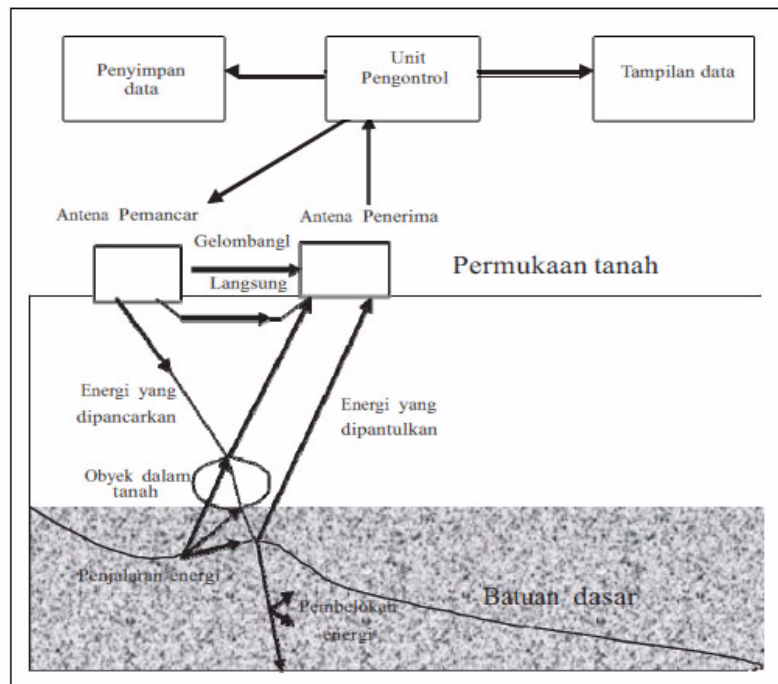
Penyimpan data

Unit Pengontrol

Tampilan data

Antena Pemancar

Antena Penerima

Gelombangl

Langsung

Permukaan tanah

Energi yang dipancarkan

Energi yang dipantulkan

Obyek dalam tanah

Penjalaran energi

Pembelokan energi

Batuan dasar